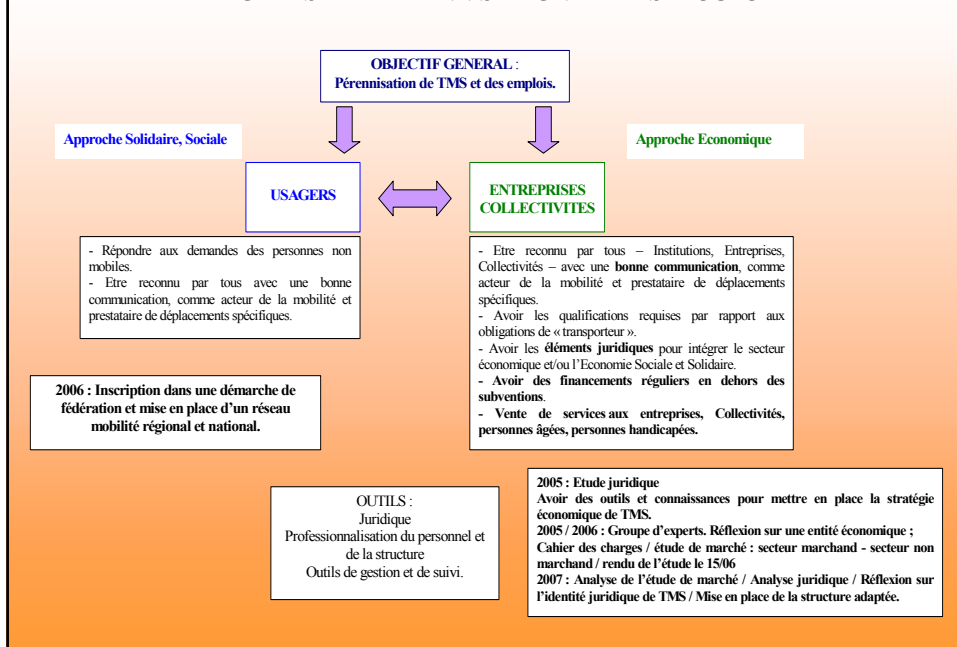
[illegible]

OBJECTIF GENERAL :
Pérennisation de TMS et des emplois.

Approche Solidaire, Sociale

Approche Economique

USAGERS

ENTREPRISES COLLECTIVITES

- Répondre aux demandes des personnes non mobiles.
- Etre reconnu par tous avec une bonne communication, comme acteur de la mobilité et prestataire de déplacements spécifiques.

- Etre reconnu par tous – Institutions, Entreprises, Collectivités – avec une bonne communication, comme acteur de la mobilité et prestataire de déplacements spécifiques.
- Avoir les qualifications requises par rapport aux obligations de « transporteur ».
- Avoir les éléments juridiques pour intégrer le secteur économique et/ou l'Economie Sociale et Solidaire.
- Avoir des financements réguliers en dehors des subventions.
- Vente de services aux entreprises, Collectivités, personnes âgées, personnes handicapées.

2006 : Inscription dans une démarche de fédération et mise en place d'un réseau mobilité régional et national.

OUTILS :
Juridique
Professionnalisation du personnel et de la structure
Outils de gestion et de suivi.

2005 : Etude juridique
Avoir des outils et connaissances pour mettre en place la stratégie économique de TMS.
2005 / 2006 : Groupe d'experts. Réflexion sur une entité économique ;
Cahier des charges / étude de marché : secteur marchand - secteur non marchand / rendu de l'étude le 15/06
2007 : Analyse de l'étude de marché / Analyse juridique / Réflexion sur l'identité juridique de TMS / Mise en place de la structure adaptée.